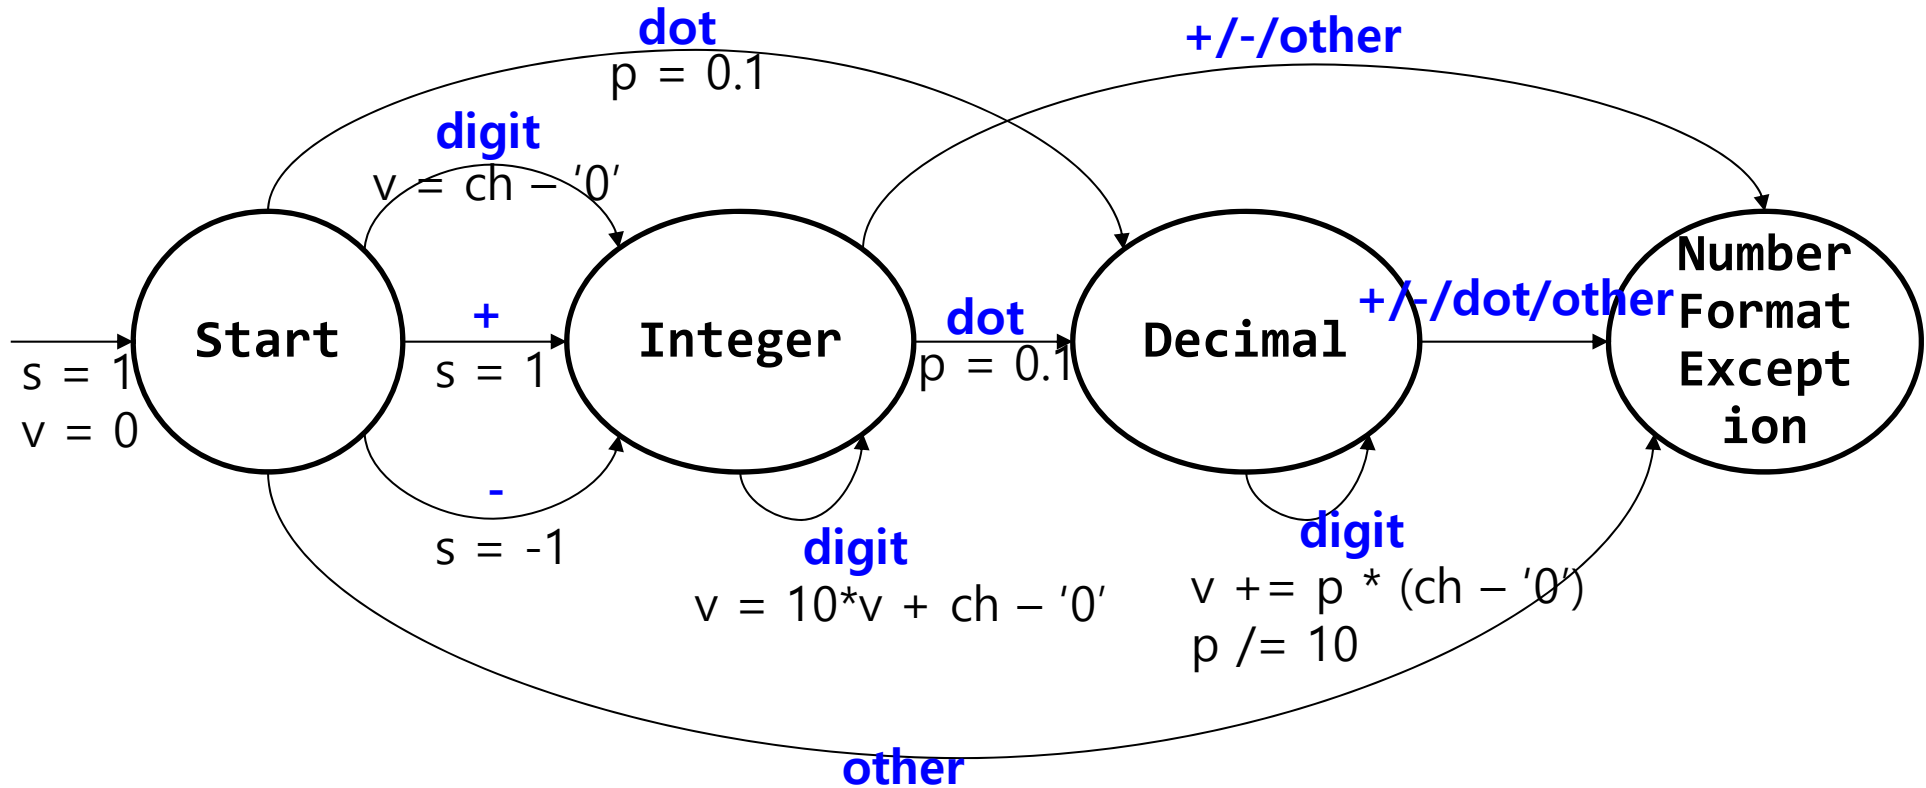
dot
p = 0.1

+/-/other

digit
v = ch – '0'

s = 1
v = 0

Start

+
s = 1

Integer

dot
p = 0.1

Decimal

+/-/dot/other

Number
Format
Except
ion

-
s = -1

digit
v = 10*v + ch – '0'

digit
v += p * (ch – '0')
p /= 10

other